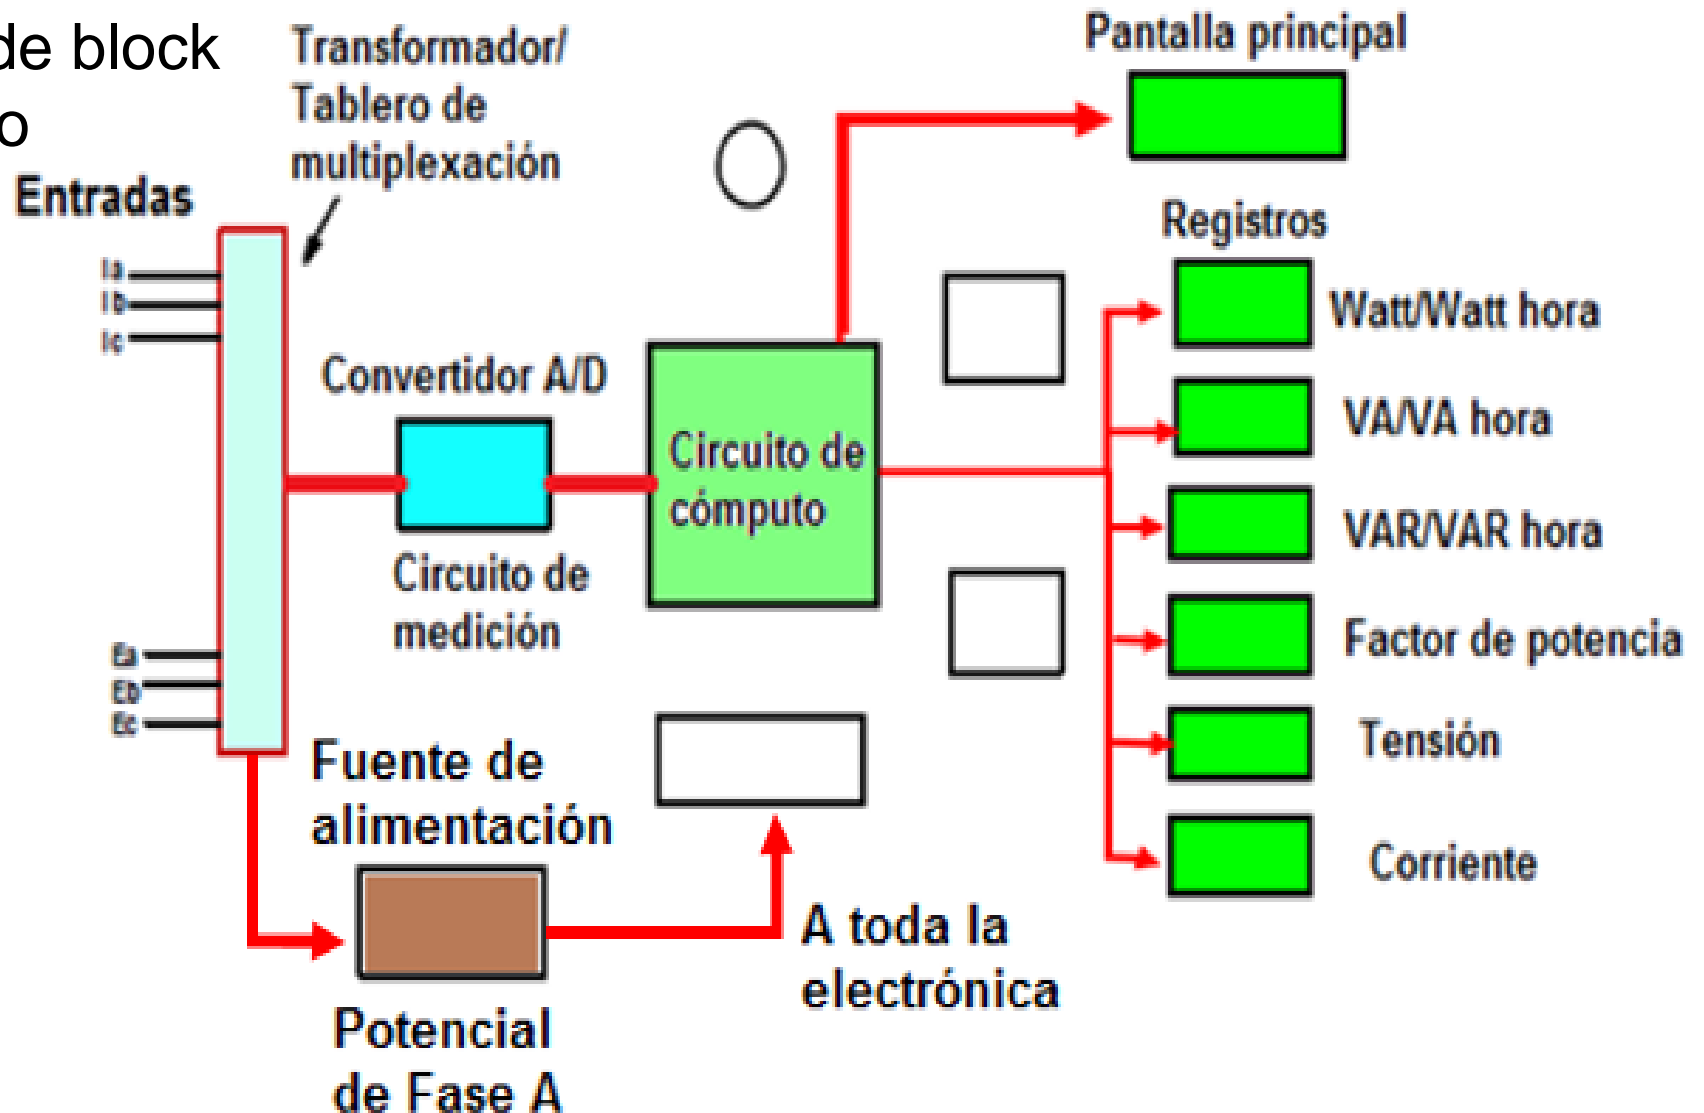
de block
o

Entradas

Transformador/ Tablero de multiplexación

Ia
Ib
Ic

Ea
Eb
Ec

Convertidor A/D

Circuito de medición

Circuito de cómputo

Pantalla principal

Registros

Watt/Watt hora

VA/VA hora

VAR/VAR hora

Factor de potencia

Tensión

Corriente

Fuente de alimentación

Potencial de Fase A

A toda la electrónica